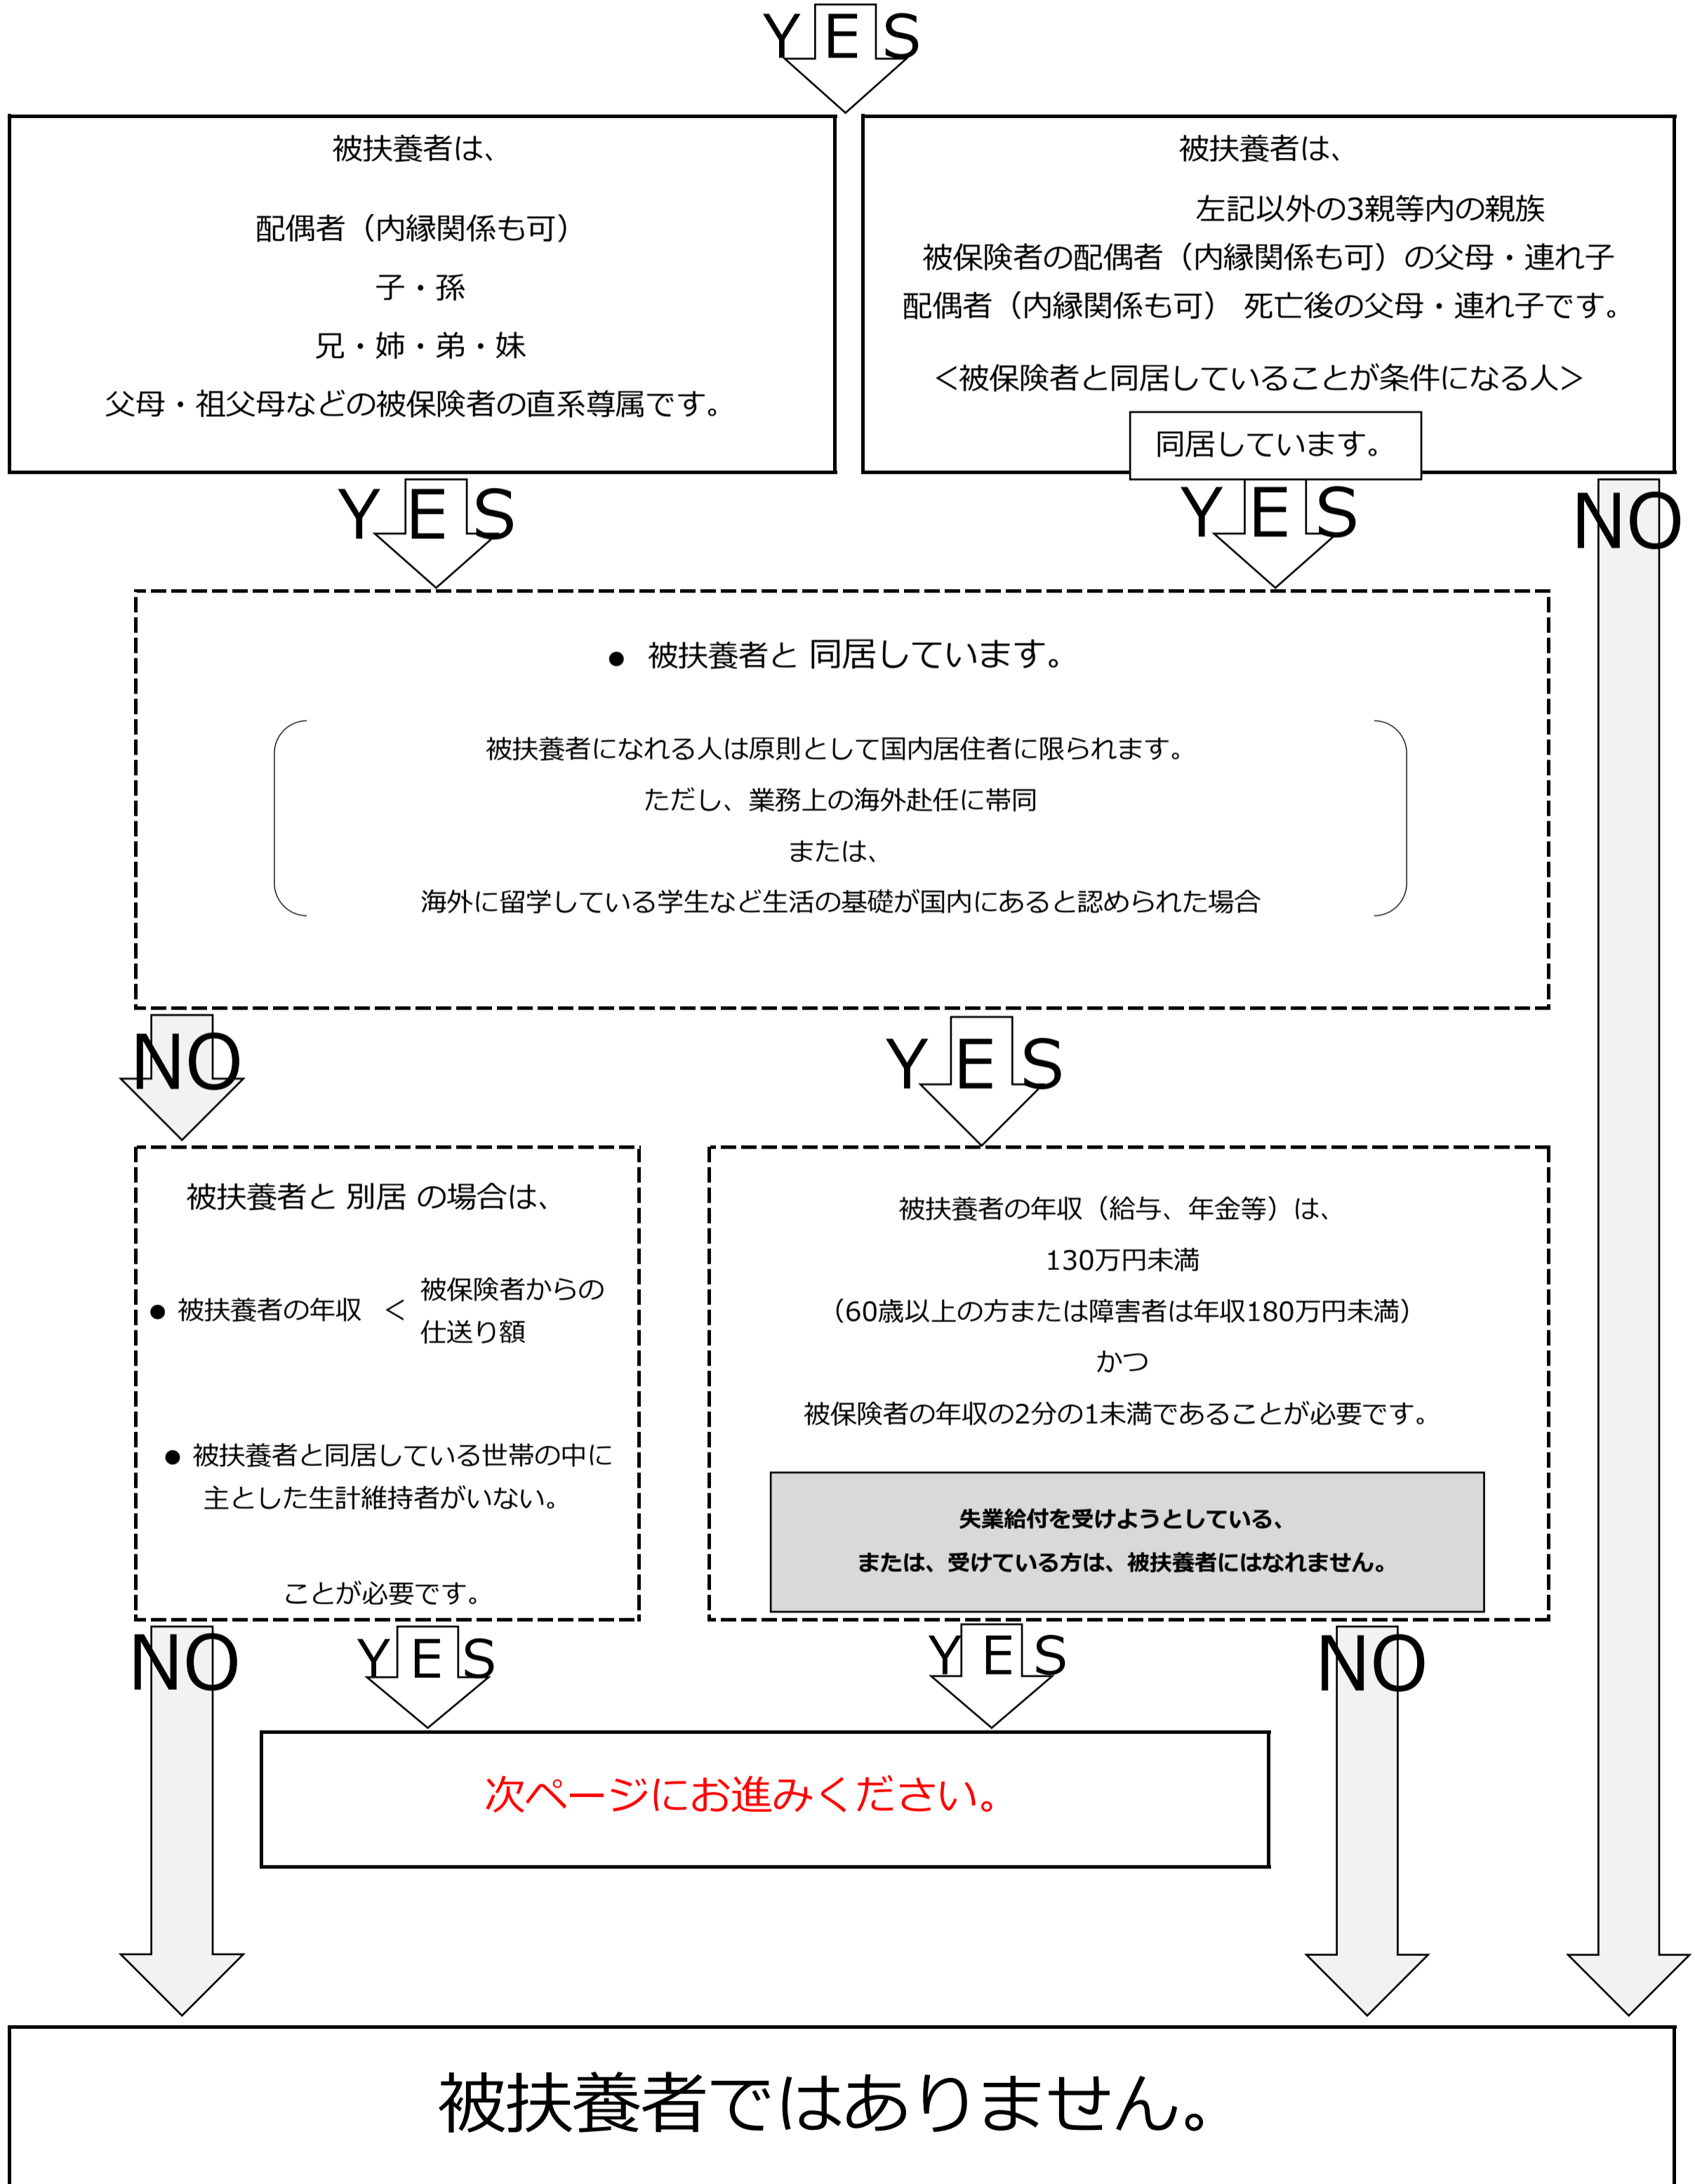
YES

被扶養者は、

配偶者（内縁関係も可）

子・孫

兄・姉・弟・妹

父母・祖父母などの被保険者の直系尊属です。

被扶養者は、

左記以外の3親等内の親族

被保険者の配偶者（内縁関係も可）の父母・連れ子

配偶者（内縁関係も可） 死亡後の父母・連れ子です。

＜被保険者と同居していることが条件になる人＞

同居しています。

YES

YES

NO

● 被扶養者と 同居しています。

被扶養者になれる人は原則として国内居住者に限られます。

ただし、業務上の海外赴任に帯同

または、

海外に留学している学生など生活の基礎が国内にあると認められた場合

NO

YES

被扶養者と 別居 の場合は、

● 被扶養者の年収 ＜ 被保険者からの仕送り額

● 被扶養者と同居している世帯の中に主とした生計維持者がいない。

ことが必要です。

被扶養者の年収（給与、年金等）は、

130万円未満

（60歳以上の方または障害者は年収180万円未満）

かつ

被保険者の年収の2分の1未満であることが必要です。

失業給付を受けようとしている、

または、受けている方は、被扶養者にはなれません。

NO

YES

YES

NO

次ページにお進みください。

被扶養者ではありません。